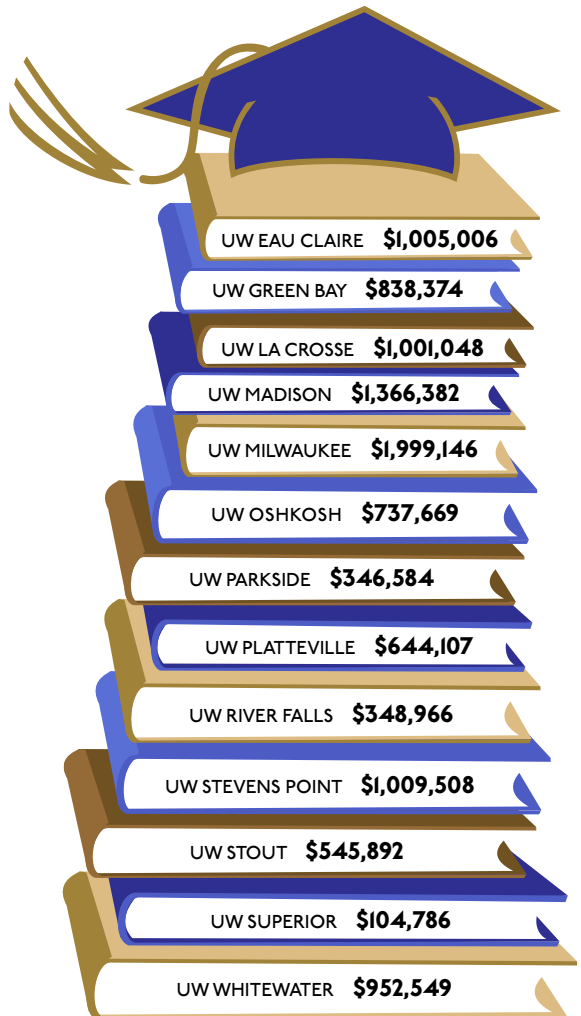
UW EAU CLAIRE $1,005,006

UW GREEN BAY $838,374

UW LA CROSSE $1,001,048

UW MADISON $1,366,382

UW MILWAUKEE $1,999,146

UW OSHKOSH $737,669

UW PARKSIDE $346,584

UW PLATTEVILLE $644,107

UW RIVER FALLS $348,966

UW STEVENS POINT $1,009,508

UW STOUT $545,892

UW SUPERIOR $104,786

UW WHITEWATER $952,549